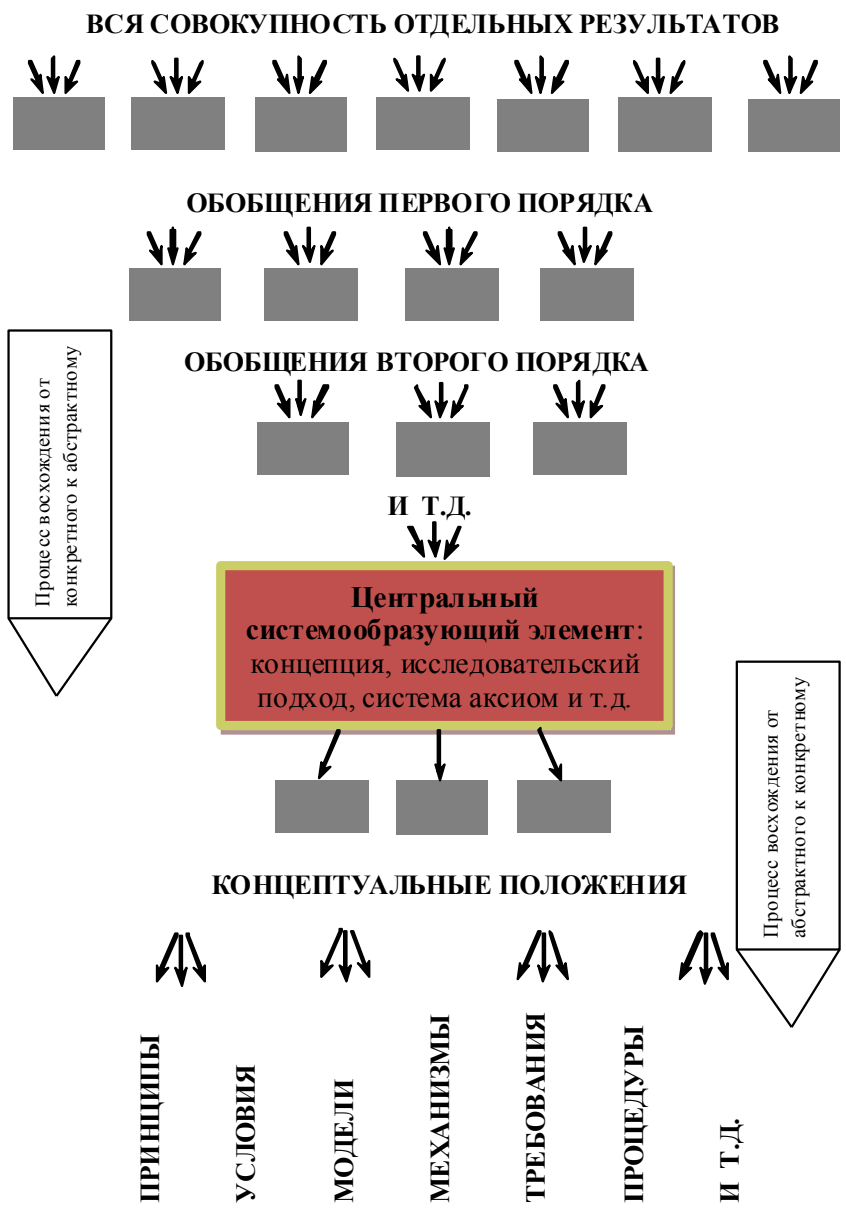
ВСЯ СОВОКУПНОСТЬ ОТДЕЛЬНЫХ РЕЗУЛЬТАТОВ

ОБОБЩЕНИЯ ПЕРВОГО ПОРЯДКА

Процесс восхождения от конкретного к абстрактному

ОБОБЩЕНИЯ ВТОРОГО ПОРЯДКА

И Т.Д.

Центральный системообразующий элемент: концепция, исследовательский подход, система аксиом и т.д.

Процесс восхождения от абстрактного к конкретному

КОНЦЕПТУАЛЬНЫЕ ПОЛОЖЕНИЯ

ПРИНЦИПЫ

УСЛОВИЯ

МОДЕЛИ

МЕХАНИЗМЫ

ТРЕБОВАНИЯ

ПРОЦЕДУРЫ

И Т.Д.